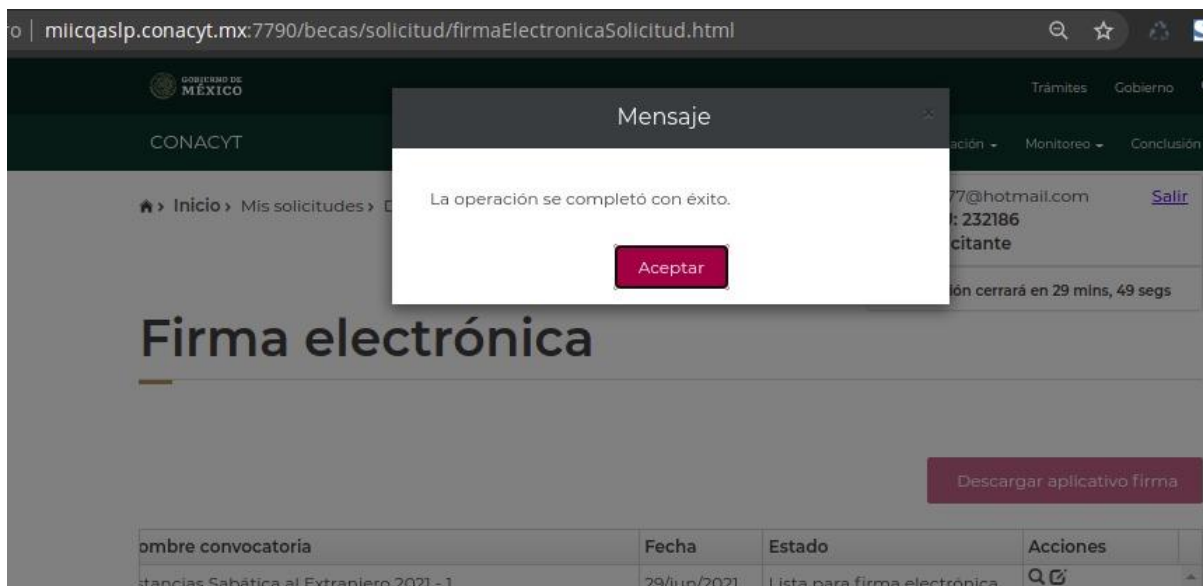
o | miicqaslp.conacyt.mx:7790/becas/solicitud/firmaElectronicaSolicitud.html

GOBIERNO DE MÉXICO

Trámites Gobierno

CONACYT

ación Monitoreo Conclusión

Mensaje

×

La operación se completó con éxito.

Aceptar

Inicio › Mis solicitudes › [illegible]

77@hotmail.com Salir
: 232186
citante

ión cerrará en 29 mins, 49 segs

Firma electrónica

Descargar aplicativo firma

| ombre convocatoria | Fecha | Estado | Acciones |
|---|---|---|---|
| stancias Sabática al Extranjero 2021 - 1 | 29/jun/2021 | Lista para firma electrónica | |